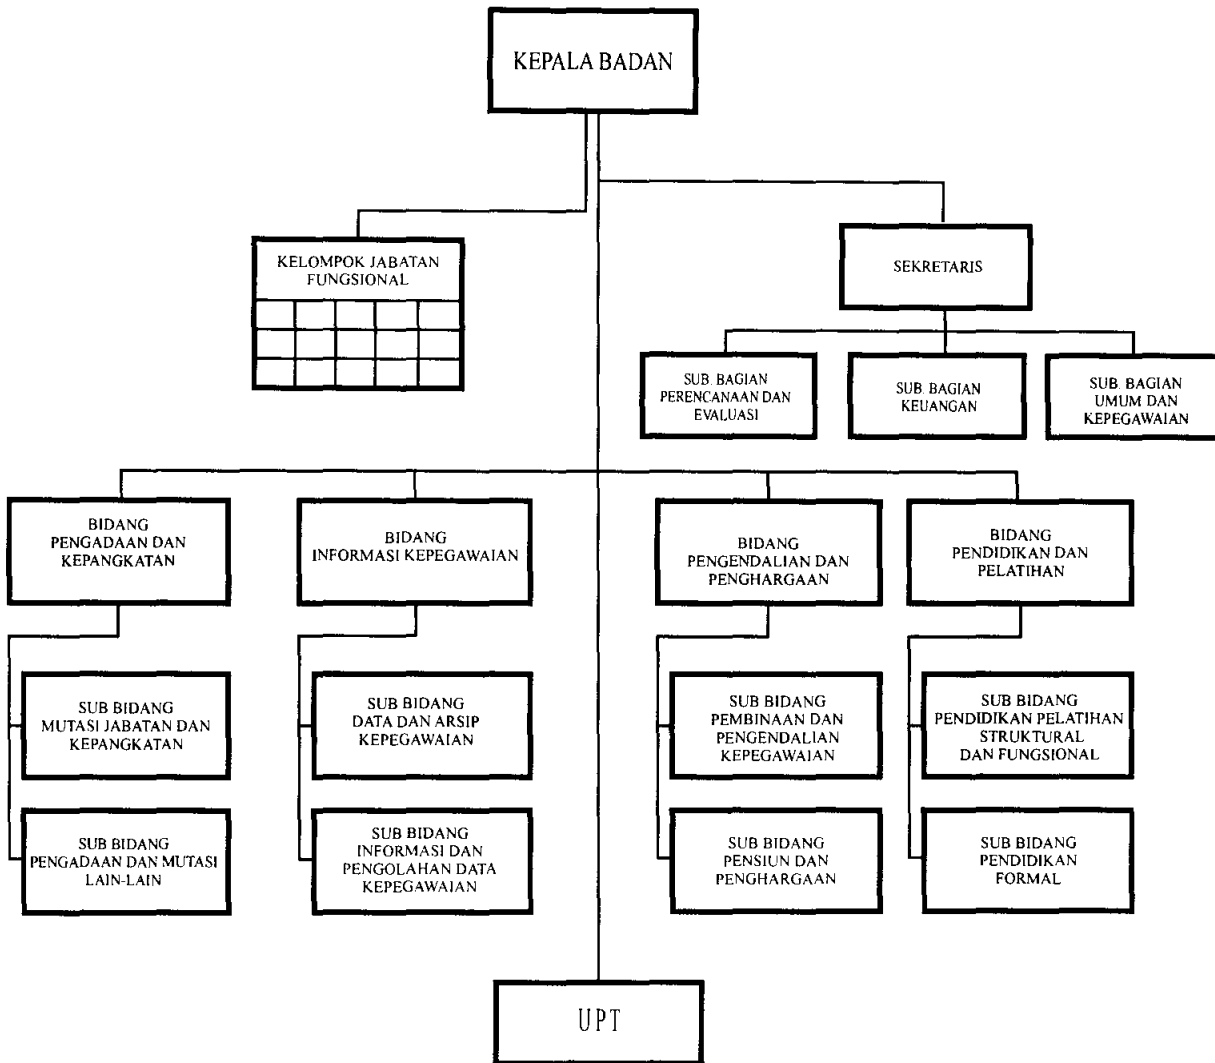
KEPALA BADAN

KELOMPOK JABATAN FUNGSIONAL

SEKRETARIS

SUB. BAGIAN PERENCANAAN DAN EVALUASI

SUB. BAGIAN KEUANGAN

SUB. BAGIAN UMUM DAN KEPEGAWAIAN

BIDANG PENGADAAN DAN KEPANGKATAN

BIDANG INFORMASI KEPEGAWAIAN

BIDANG PENGENDALIAN DAN PENGHARGAAN

BIDANG PENDIDIKAN DAN PELATIHAN

SUB BIDANG MUTASI JABATAN DAN KEPANGKATAN

SUB BIDANG PENGADAAN DAN MUTASI LAIN-LAIN

SUB BIDANG DATA DAN ARSIP KEPEGAWAIAN

SUB BIDANG INFORMASI DAN PENGOLAHAN DATA KEPEGAWAIAN

SUB BIDANG PEMBINAAN DAN PENGENDALIAN KEPEGAWAIAN

SUB BIDANG PENSIUN DAN PENGHARGAAN

SUB BIDANG PENDIDIKAN PELATIHAN STRUKTURAL DAN FUNGSIONAL

SUB BIDANG PENDIDIKAN FORMAL

UPT